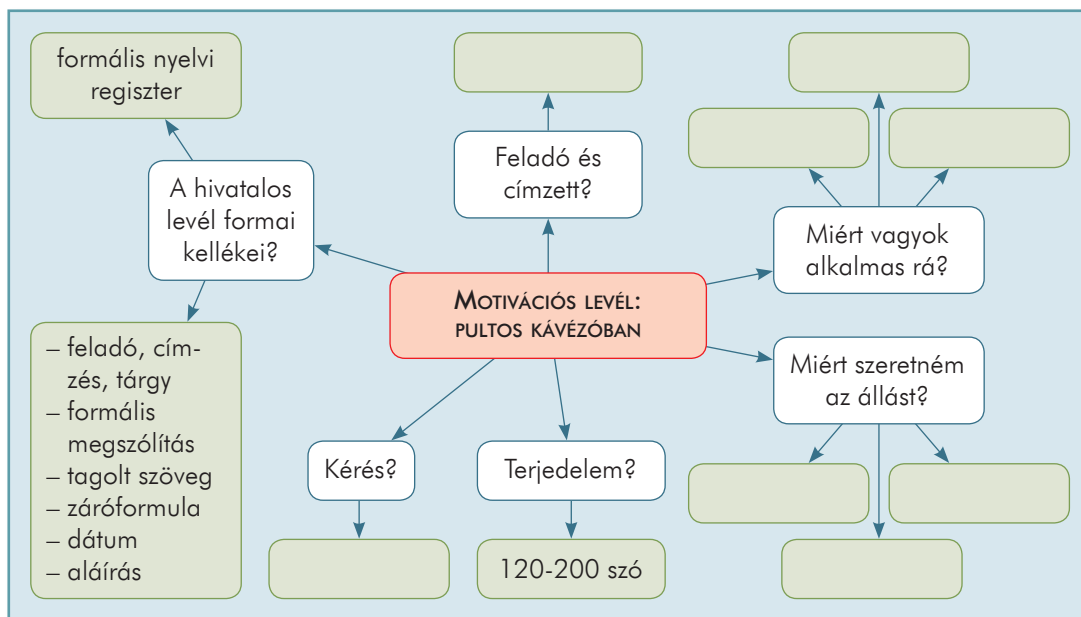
formális nyelvi regiszter

Feladó és címzett?

A hivatalos levél formai kellékei?

Miért vagyok alkalmas rá?

MOTIVÁCIÓS LEVÉL: PULTOS KÁVÉZÓBAN

Miért szeretném az állást?

– feladó, címzés, tárgy
– formális megszólítás
– tagolt szöveg
– záróformula
– dátum
– aláírás

Kérés?

Terjedelem?

120-200 szó